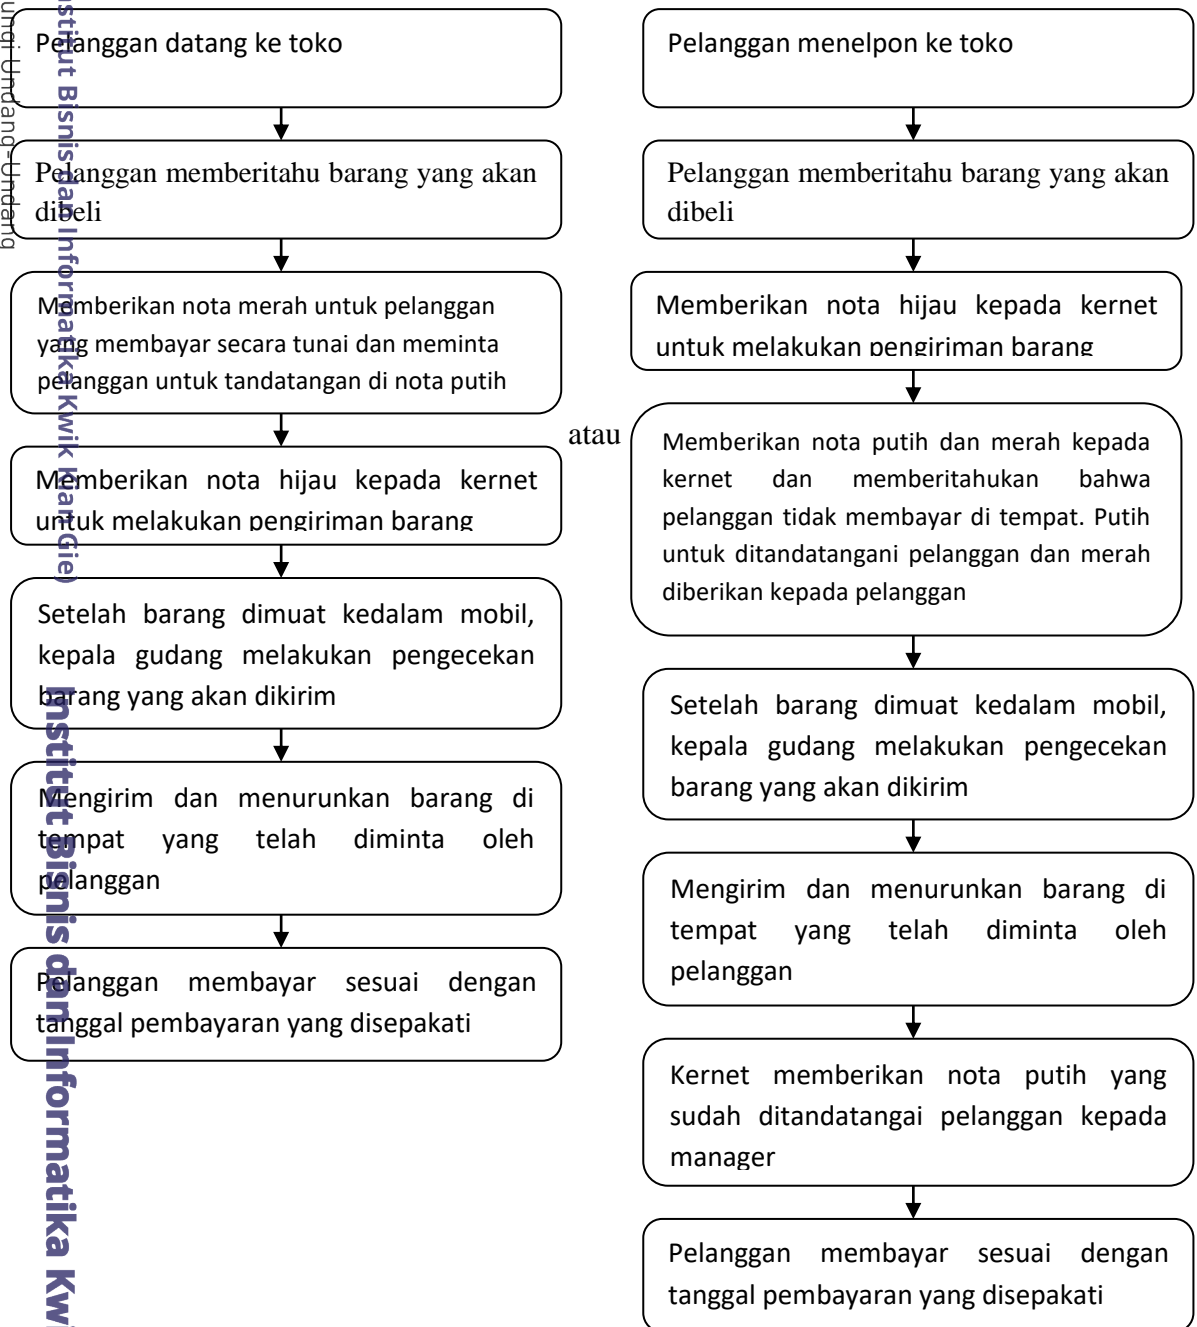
Pelanggan datang ke toko

Pelanggan memberitahu barang yang akan dibeli

Memberikan nota merah untuk pelanggan yang membayar secara tunai dan meminta pelanggan untuk tandatangan di nota putih

Memberikan nota hijau kepada kernet untuk melakukan pengiriman barang

Setelah barang dimuat kedalam mobil, kepala gudang melakukan pengecekan barang yang akan dikirim

Mengirim dan menurunkan barang di tempat yang telah diminta oleh pelanggan

Pelanggan membayar sesuai dengan tanggal pembayaran yang disepakati

atau

Pelanggan menelpon ke toko

Pelanggan memberitahu barang yang akan dibeli

Memberikan nota hijau kepada kernet untuk melakukan pengiriman barang

Memberikan nota putih dan merah kepada kernet dan memberitahukan bahwa pelanggan tidak membayar di tempat. Putih untuk ditandatangani pelanggan dan merah diberikan kepada pelanggan

Setelah barang dimuat kedalam mobil, kepala gudang melakukan pengecekan barang yang akan dikirim

Mengirim dan menurunkan barang di tempat yang telah diminta oleh pelanggan

Kernet memberikan nota putih yang sudah ditandatangai pelanggan kepada manager

Pelanggan membayar sesuai dengan tanggal pembayaran yang disepakati

Institut Bisnis dan Informatika Kwik Kian Gie)
Institut Bisnis dan Informatika Kw
undi Undang-Undang